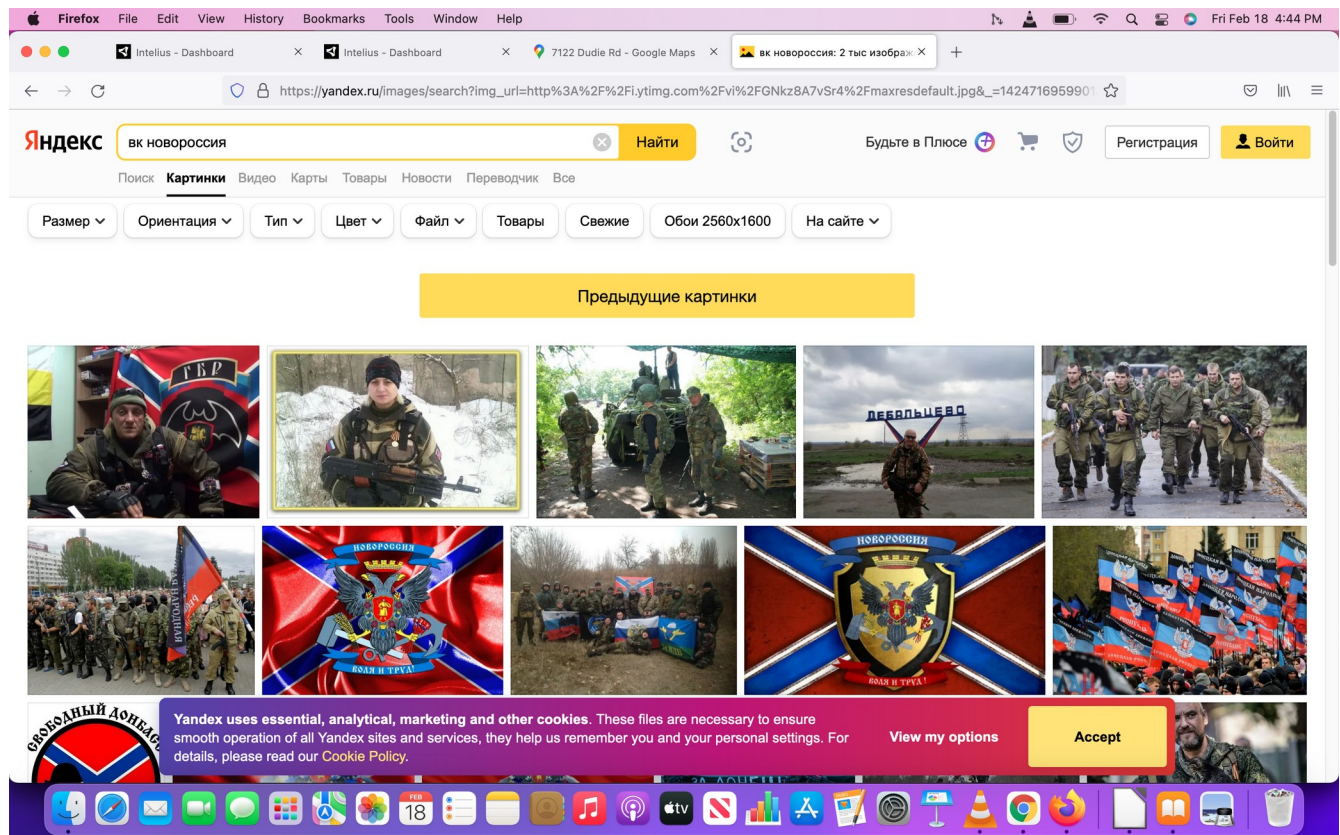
Firefox File Edit View History Bookmarks Tools Window Help

Fri Feb 18 4:44 PM

Intelius - Dashboard
Intelius - Dashboard
7122 Dudie Rd - Google Maps
вк новороссия: 2 тыс изображ

https://yandex.ru/images/search?img_url=http%3A%2F%2Fi.ytimg.com%2Fvi%2FGNkz8A7vSr4%2Fmaxresdefault.jpg&_=14247169590

Яндекс
вк новороссия
Найти
Будьте в Плюсе
Регистрация
Войти

Поиск Картинки Видео Карты Товары Новости Переводчик Все

Размер Ориентация Тип Цвет Файл Товары Свежие Обои 2560x1600 На сайте

Предыдущие картинки

ГБР

ДЕБАЛЬЦЕВО

НАРОДНАЯ

НОВОРОССИЯ
ВОЛЯ И ТРУД!

НОВОРОССИЯ
ВОЛЯ И ТРУД!

СВОБОДНЫЙ ДОНБАСС

Yandex uses essential, analytical, marketing and other cookies. These files are necessary to ensure smooth operation of all Yandex sites and services, they help us remember you and your personal settings. For details, please read our Cookie Policy.

View my options

Accept

FEB
18

tv